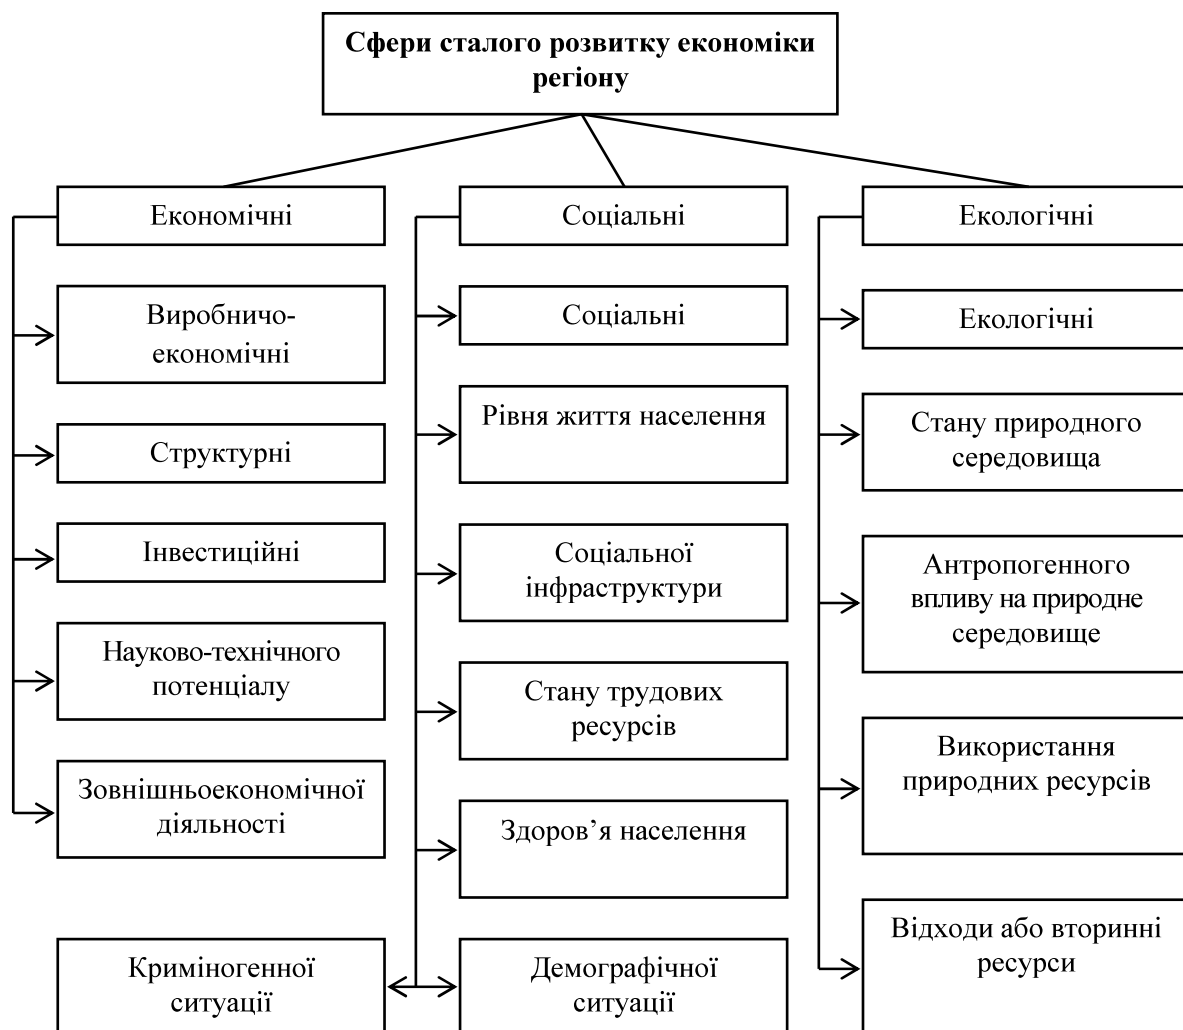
Сфери сталого розвитку економіки регіону

Економічні

Виробничо-економічні

Структурні

Інвестиційні

Науково-технічного потенціалу

Зовнішньоекономічної діяльності

Соціальні

Соціальні

Рівня життя населення

Соціальної інфраструктури

Стану трудових ресурсів

Здоров’я населення

Демографічної ситуації

Криміногенної ситуації

Екологічні

Екологічні

Стану природного середовища

Антропогенного впливу на природне середовище

Використання природних ресурсів

Відходи або вторинні ресурси